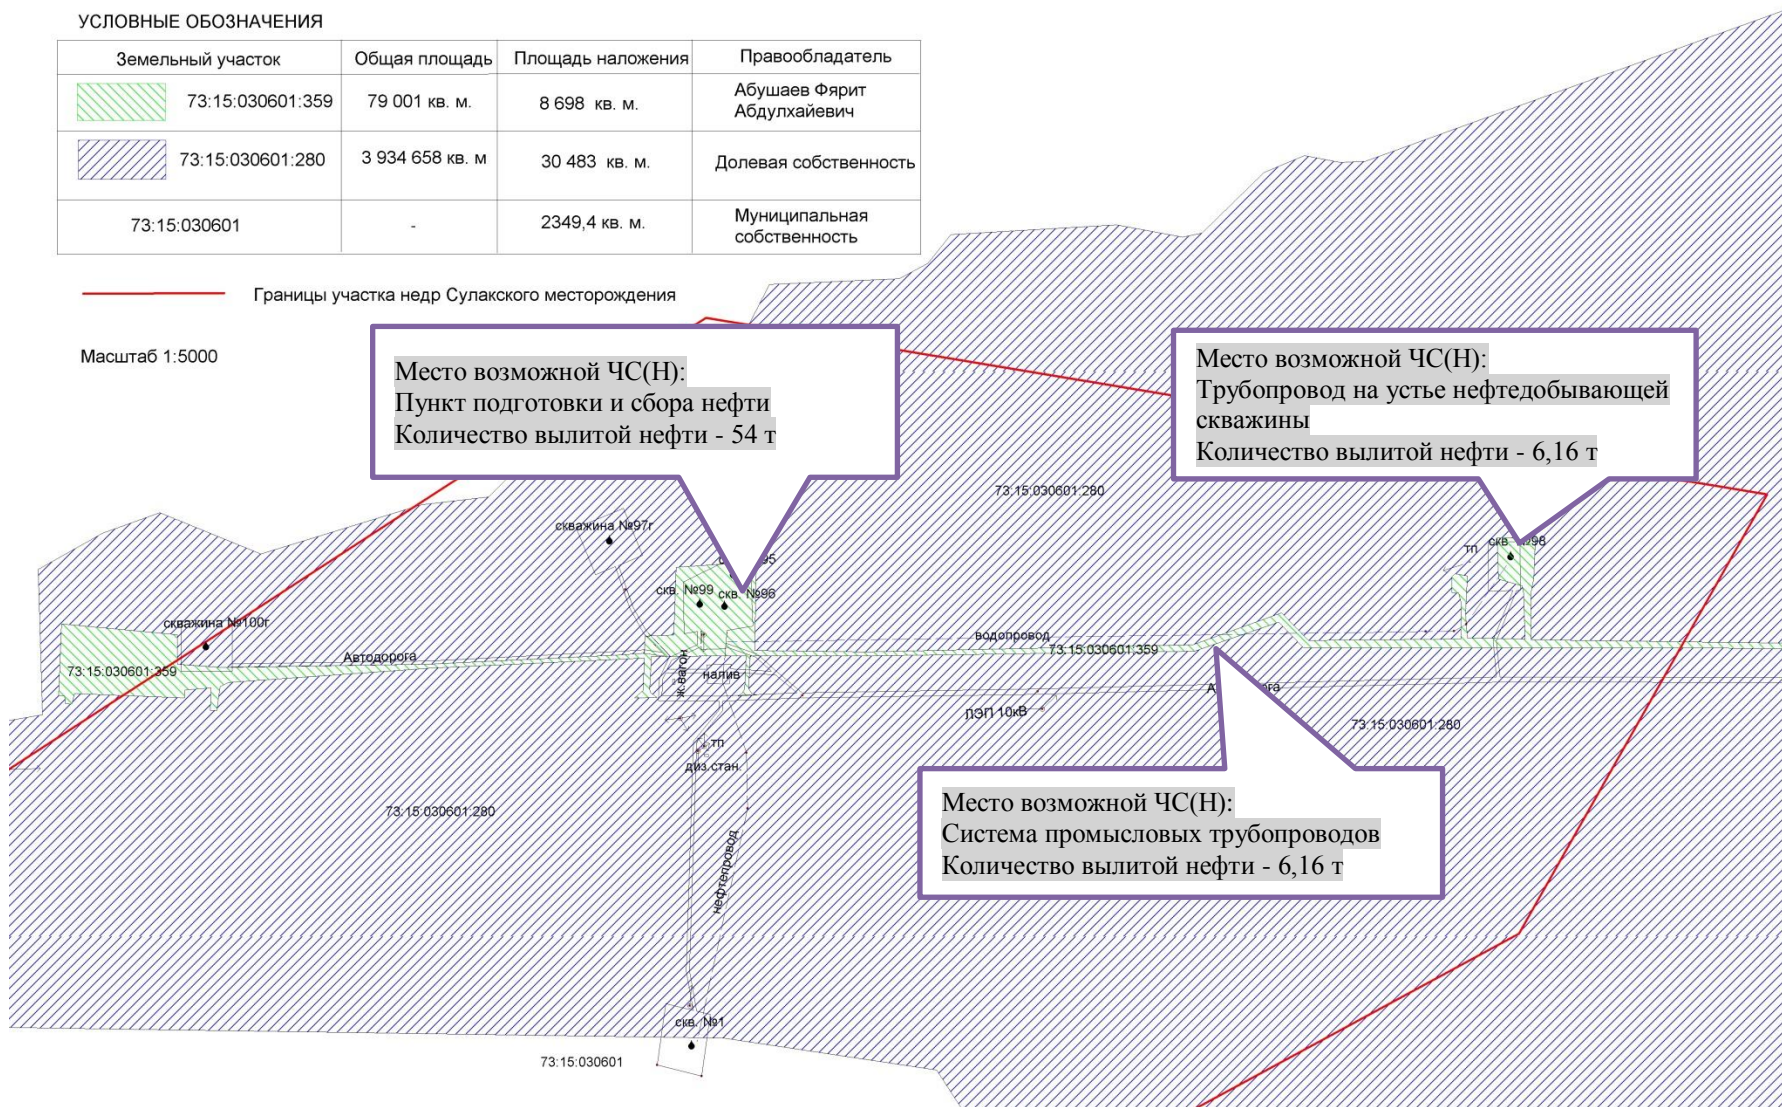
УСЛОВНЫЕ ОБОЗНАЧЕНИЯ

| Земельный участок | Общая площадь | Площадь наложения | Правообладатель |
|---|---|---|---|
| 73:15:030601:359 | 79 001 кв. м. | 8 698 кв. м. | Абушаев Фярит Абдулхайевич |
| 73:15:030601:280 | 3 934 658 кв. м | 30 483 кв. м. | Долевая собственность |
| 73:15:030601 | - | 2349,4 кв. м. | Муниципальная собственность |

Границы участка недр Сулакского месторождения

Масштаб 1:5000

Место возможной ЧС(Н):
Пункт подготовки и сбора нефти
Количество вылитой нефти - 54 т

Место возможной ЧС(Н):
Трубопровод на устье нефтедобывающей скважины
Количество вылитой нефти - 6,16 т

73:15:030601:280

скважина №97г

скв. №95

тп

скв. №98

скв. №99

скв. №96

скважина №100г

водопровод

73:15:030601:359

Автодорога

73:15:030601:359

ж.вагон

налив

А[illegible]ога

ЛЭП 10кВ

73:15:030601:280

тп

диз.стан

73:15:030601:280

Место возможной ЧС(Н):
Система промысловых трубопроводов
Количество вылитой нефти - 6,16 т

нефтепровод

скв. №1

73:15:030601